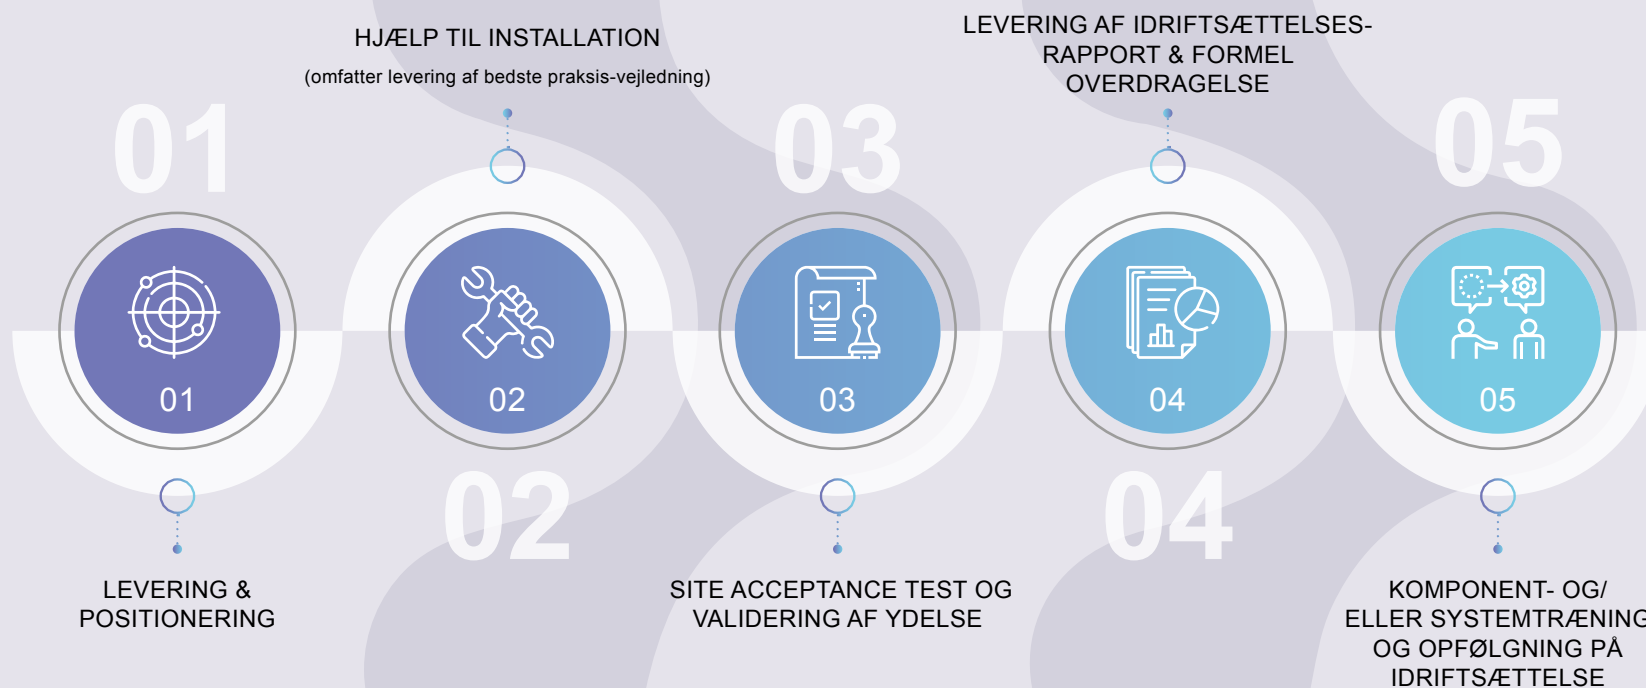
HJÆLP TIL INSTALLATION
(omfatter levering af bedste praksis-vejledning)

LEVERING AF IDRIFTSÆTTELSES-RAPPORT & FORMEL OVERDRAGELSE

01

03

05

01

02

03

04

05

02

04

LEVERING & POSITIONERING

SITE ACCEPTANCE TEST OG VALIDERING AF YDELSE

KOMPONENT- OG/ ELLER SYSTEMTRÆNING OG OPFØLGNING PÅ IDRIFTSÆTTELSE